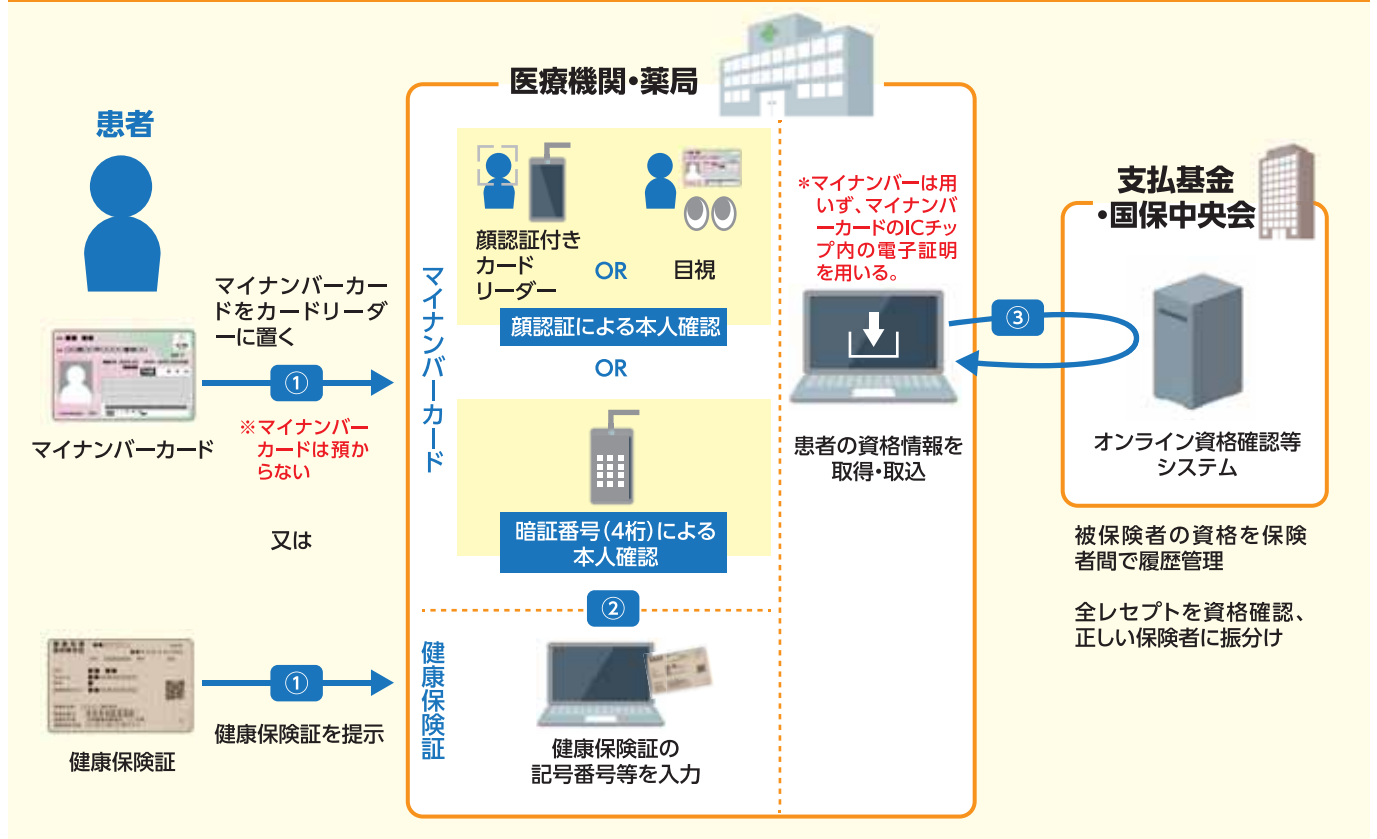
患者

マイナンバーカード

マイナンバーカードをカードリーダーに置く

①

※マイナンバーカードは預からない

又は

健康保険証

①

健康保険証を提示

医療機関・薬局

マイナンバーカード

顔認証付きカードリーダー

OR

目視

顔認証による本人確認

OR

暗証番号(4桁)による本人確認

②

健康保険証

健康保険証の記号番号等を入力

＊マイナンバーは用いず、マイナンバーカードのICチップ内の電子証明を用いる。

患者の資格情報を取得・取込

③

支払基金・国保中央会

オンライン資格確認等システム

被保険者の資格を保険者間で履歴管理

全レセプトを資格確認、正しい保険者に振分け